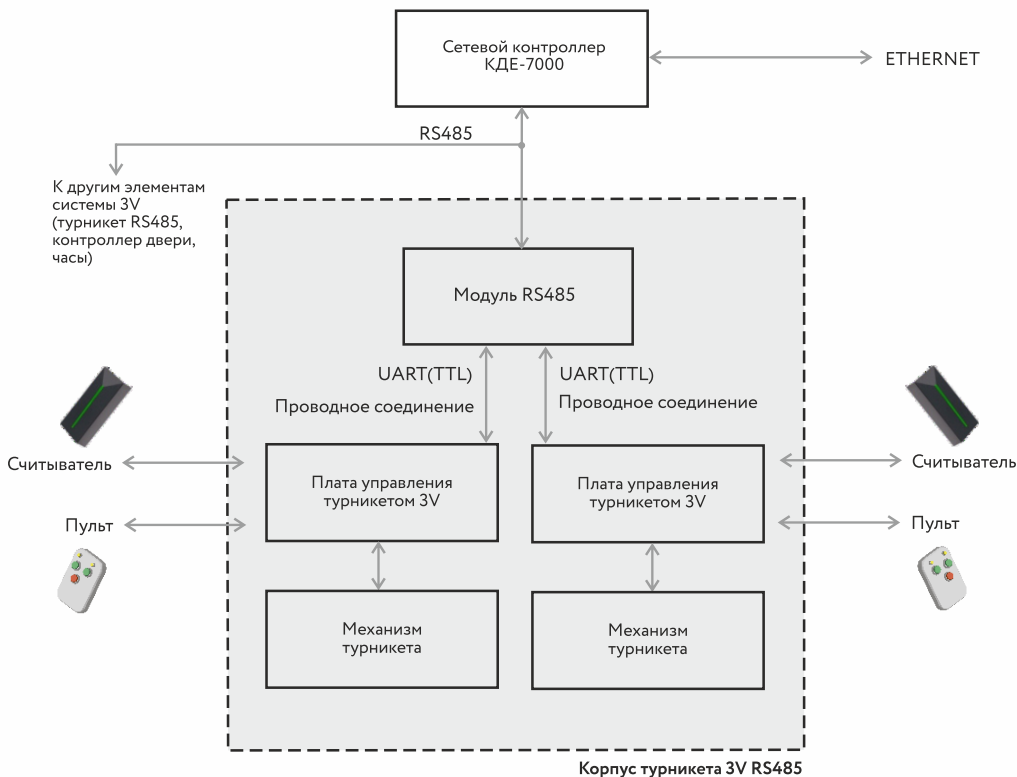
Сетевой контроллер КДЕ-7000

ETHERNET

RS485

К другим элементам системы 3V (турникет RS485, контроллер двери, часы)

Модуль RS485

UART(TTL)

Проводное соединение

UART(TTL)

Проводное соединение

Считыватель

Плата управления турникетом 3V

Плата управления турникетом 3V

Считыватель

Пульт

Пульт

Механизм турникета

Механизм турникета

Корпус турникета 3V RS485